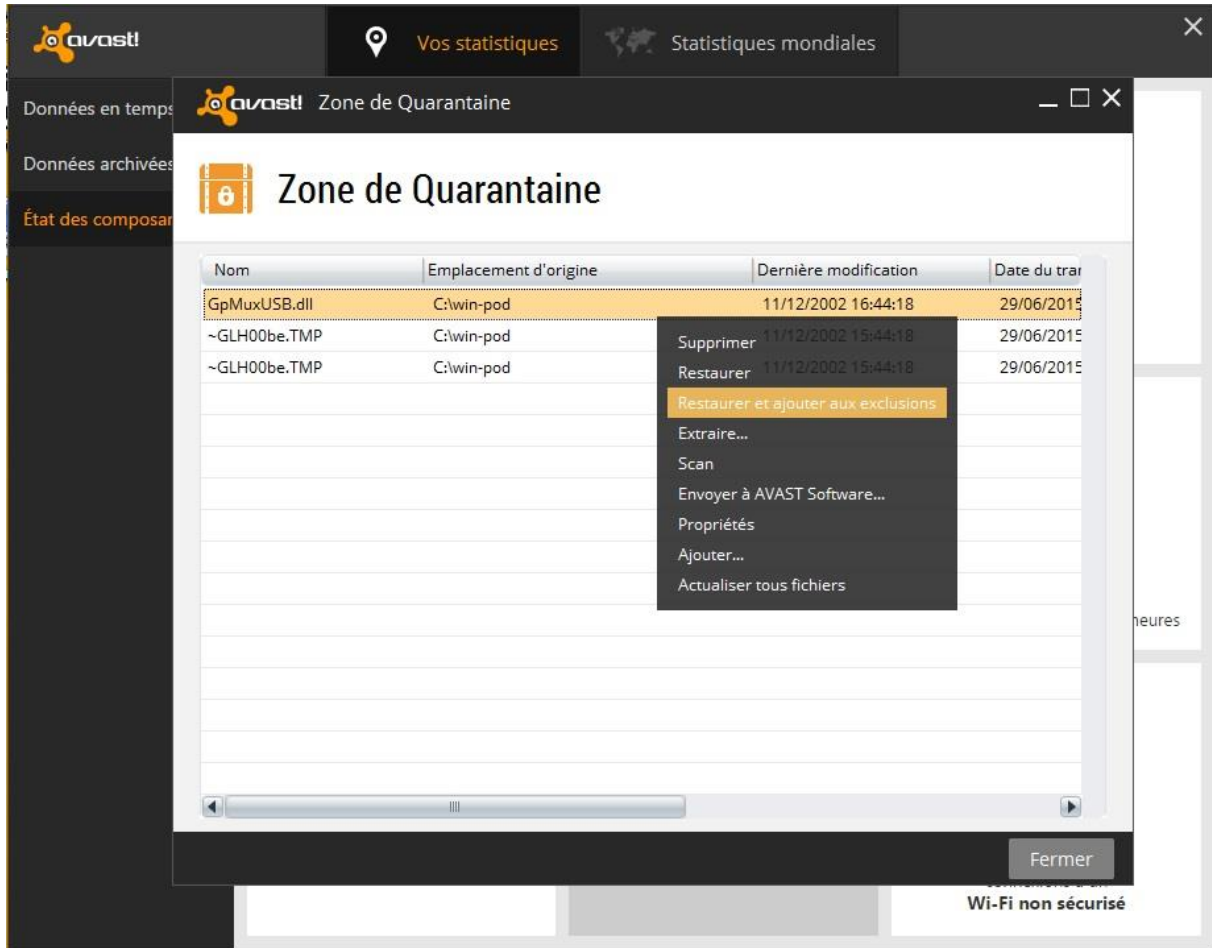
avast!

Vos statistiques

Statistiques mondiales

Données en temps

Données archivées

État des composar

avast! Zone de Quarantaine

Zone de Quarantaine

| Nom | Emplacement d'origine | Dernière modification | Date du trai |
|---|---|---|---|
| GpMuxUSB.dll | C:\win-pod | 11/12/2002 16:44:18 | 29/06/2015 |
| ~GLH00be.TMP | C:\win-pod | 11/12/2002 15:44:18 | 29/06/2015 |
| ~GLH00be.TMP | C:\win-pod | 11/12/2002 15:44:18 | 29/06/2015 |

Supprimer
Restaurer
Restaurer et ajouter aux exclusions
Extraire...
Scan
Envoyer à AVAST Software...
Propriétés
Ajouter...
Actualiser tous fichiers

heures

Fermer

Wi-Fi non sécurisé